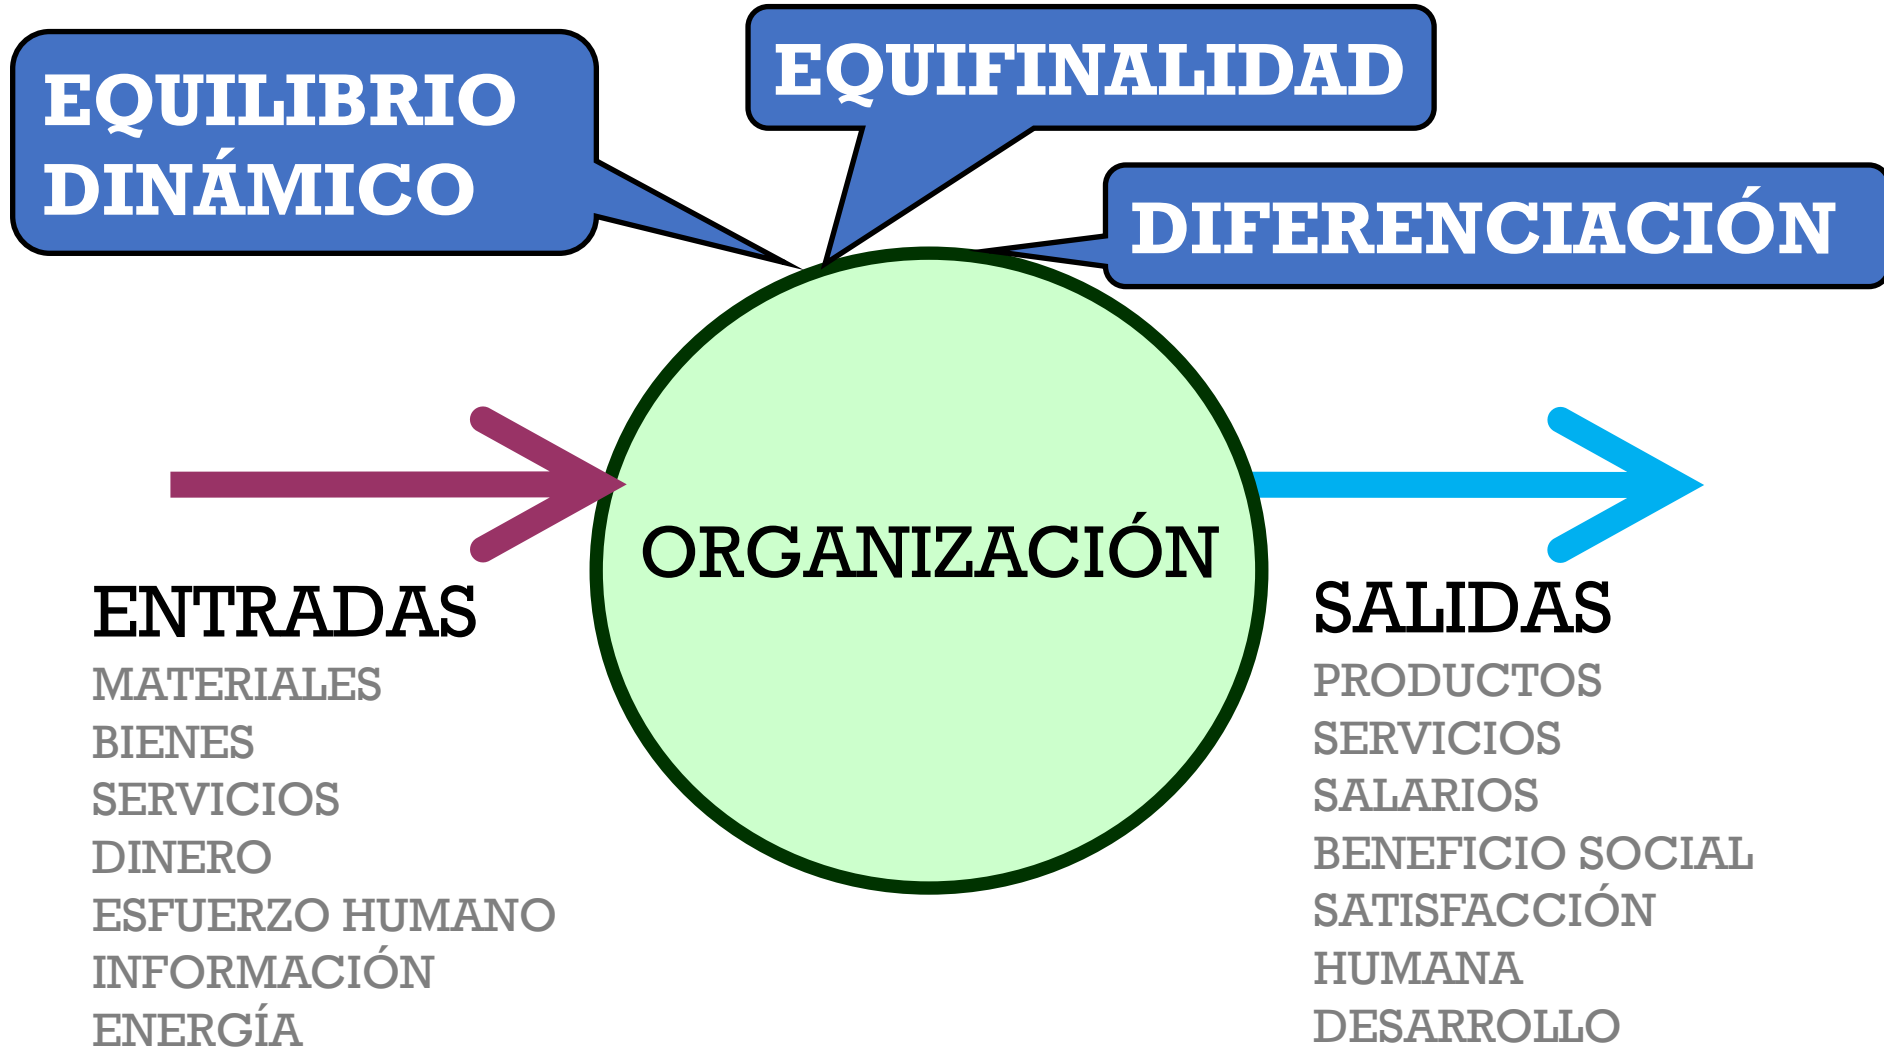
EQUILIBRIO DINÁMICO

EQUIFINALIDAD

DIFERENCIACIÓN

ORGANIZACIÓN

ENTRADAS
MATERIALES
BIENES
SERVICIOS
DINERO
ESFUERZO HUMANO
INFORMACIÓN
ENERGÍA

SALIDAS
PRODUCTOS
SERVICIOS
SALARIOS
BENEFICIO SOCIAL
SATISFACCIÓN HUMANA
DESARROLLO